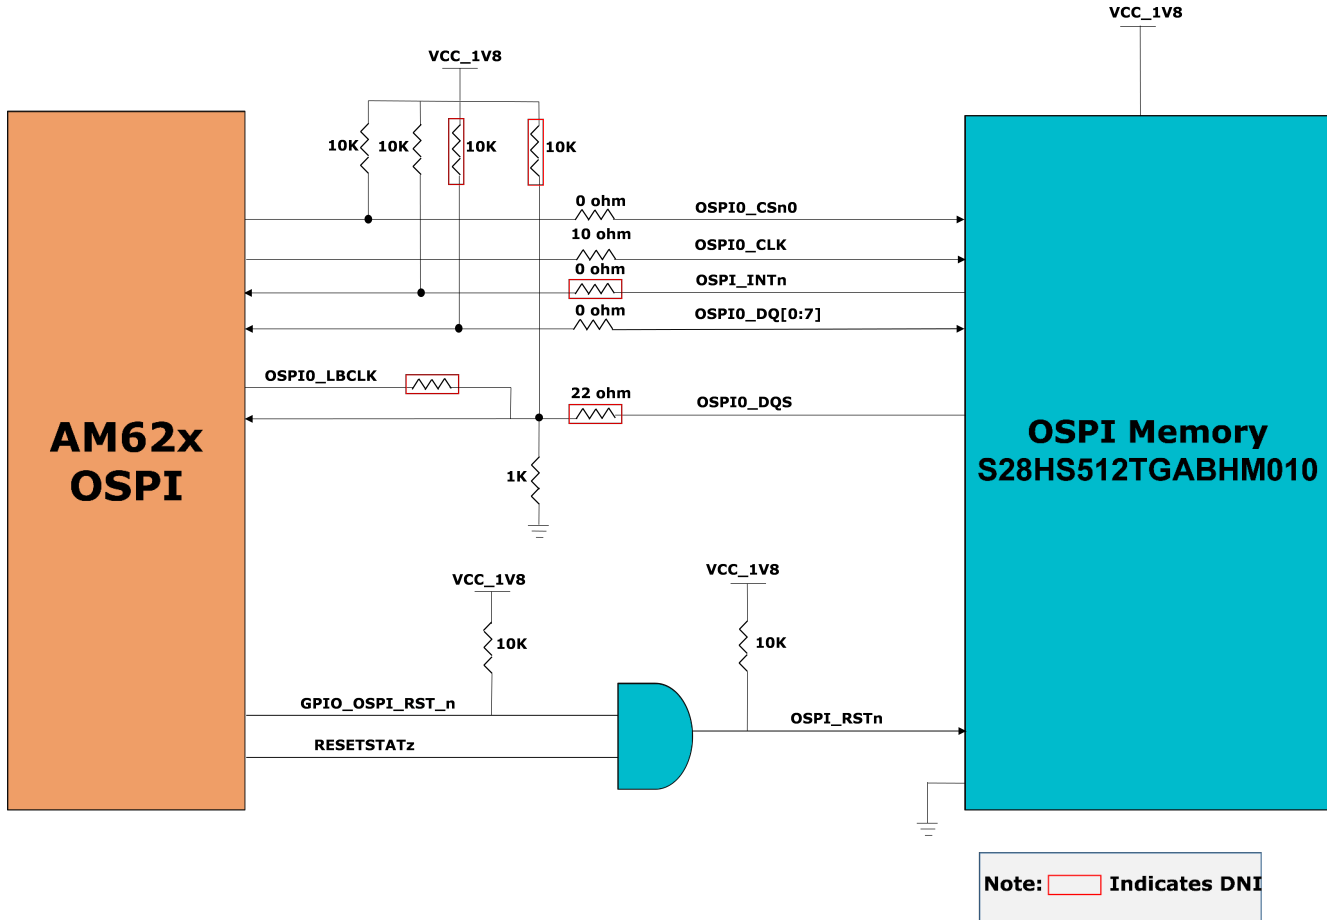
VCC_1V8

VCC_1V8

10K 10K 10K 10K

0 ohm OSPI0_CSn0

10 ohm OSPI0_CLK

0 ohm OSPI_INTn

0 ohm OSPI0_DQ[0:7]

OSPI0_LBCLK

22 ohm OSPI0_DQS

AM62x OSPI

OSPI Memory
S28HS512TGABHM010

1K

VCC_1V8

10K

VCC_1V8

10K

GPIO_OSPI_RST_n

RESETSTATz

OSPI_RSTn

Note: Indicates DNI